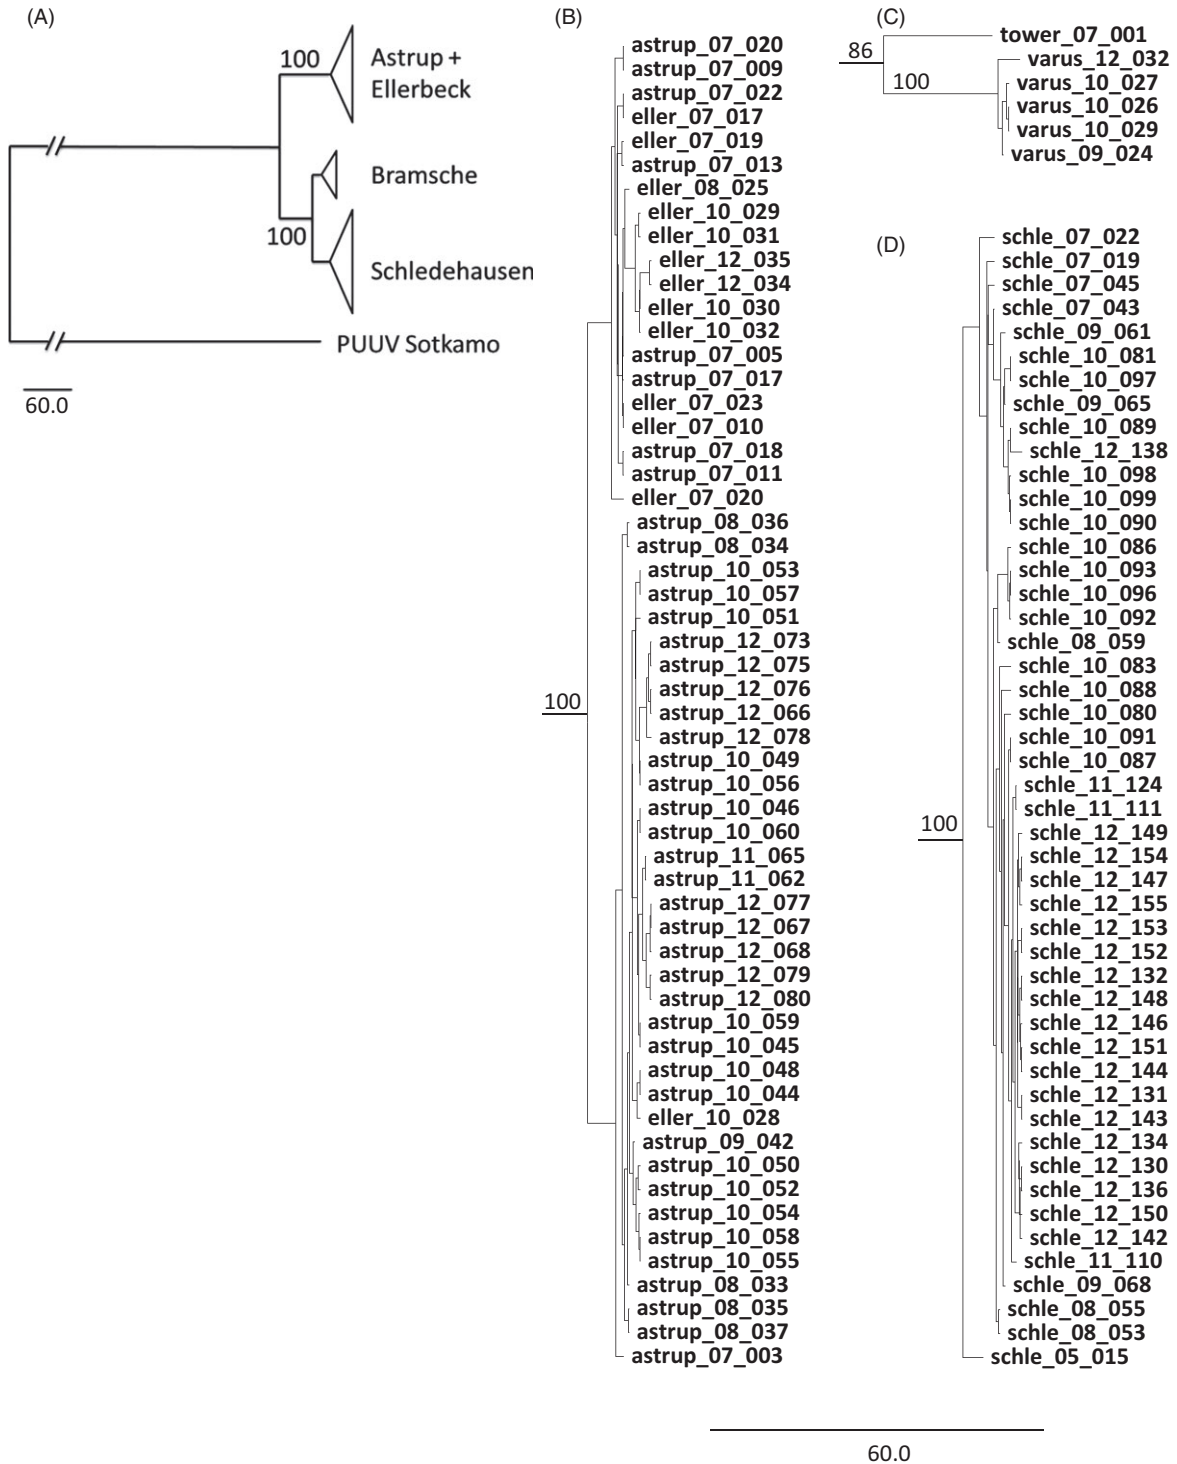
(A)

100

Astrup + Ellerbeck

Bramsche

100

Schledehausen

PUUV Sotkamo

60.0

(B)

astrup_07_020
astrup_07_009
astrup_07_022
eller_07_017
eller_07_019
astrup_07_013
eller_08_025
eller_10_029
eller_10_031
eller_12_035
eller_12_034
eller_10_030
eller_10_032
astrup_07_005
astrup_07_017
eller_07_023
eller_07_010
astrup_07_018
astrup_07_011
eller_07_020
astrup_08_036
astrup_08_034
astrup_10_053
astrup_10_057
astrup_10_051
astrup_12_073
astrup_12_075
astrup_12_076
astrup_12_066
astrup_12_078
astrup_10_049
astrup_10_056
astrup_10_046
astrup_10_060
astrup_11_065
astrup_11_062
astrup_12_077
astrup_12_067
astrup_12_068
astrup_12_079
astrup_12_080
astrup_10_059
astrup_10_045
astrup_10_048
astrup_10_044
eller_10_028
astrup_09_042
astrup_10_050
astrup_10_052
astrup_10_054
astrup_10_058
astrup_10_055
astrup_08_033
astrup_08_035
astrup_08_037
astrup_07_003

100

(C)

86

tower_07_001
varus_12_032

100

varus_10_027
varus_10_026
varus_10_029
varus_09_024

(D)

schle_07_022
schle_07_019
schle_07_045
schle_07_043
schle_09_061
schle_10_081
schle_10_097
schle_09_065
schle_10_089
schle_12_138
schle_10_098
schle_10_099
schle_10_090
schle_10_086
schle_10_093
schle_10_096
schle_10_092
schle_08_059
schle_10_083
schle_10_088
schle_10_080
schle_10_091
schle_10_087
schle_11_124
schle_11_111
schle_12_149
schle_12_154
schle_12_147
schle_12_155
schle_12_153
schle_12_152
schle_12_132
schle_12_148
schle_12_146
schle_12_151
schle_12_144
schle_12_131
schle_12_143
schle_12_134
schle_12_130
schle_12_136
schle_12_150
schle_12_142
schle_11_110
schle_09_068
schle_08_055
schle_08_053
schle_05_015

100

60.0